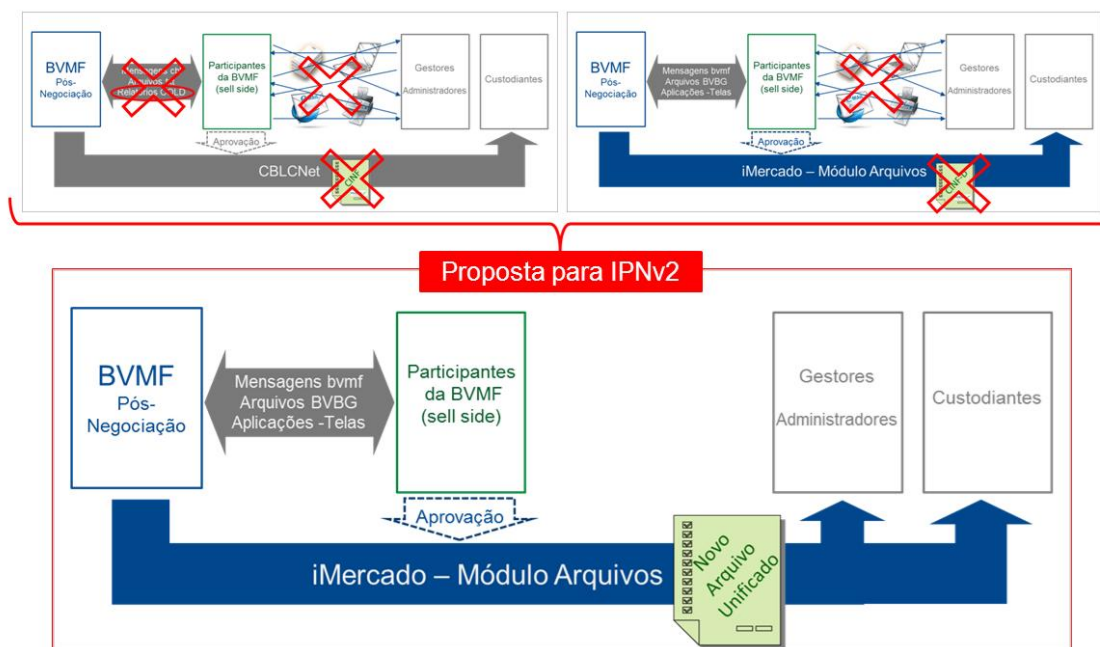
BVMF
Pós-Negociação

Mensagens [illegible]
Arquivos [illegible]
Relatórios CBLD

Participantes da BVMF (sell side)

Gestores
Administradores

Custodiantes

Aprovação

CBLCNet

BVMF
Pós-Negociação

Mensagens bvmf
Arquivos BVBG
Aplicações -Telas

Participantes da BVMF (sell side)

Gestores
Administradores

Custodiantes

Aprovação

iMercado – Módulo Arquivos

Proposta para IPNv2

BVMF
Pós-Negociação

Mensagens bvmf
Arquivos BVBG
Aplicações -Telas

Participantes da BVMF (sell side)

Gestores
Administradores

Custodiantes

Aprovação

iMercado – Módulo Arquivos

Novo Arquivo Unificado